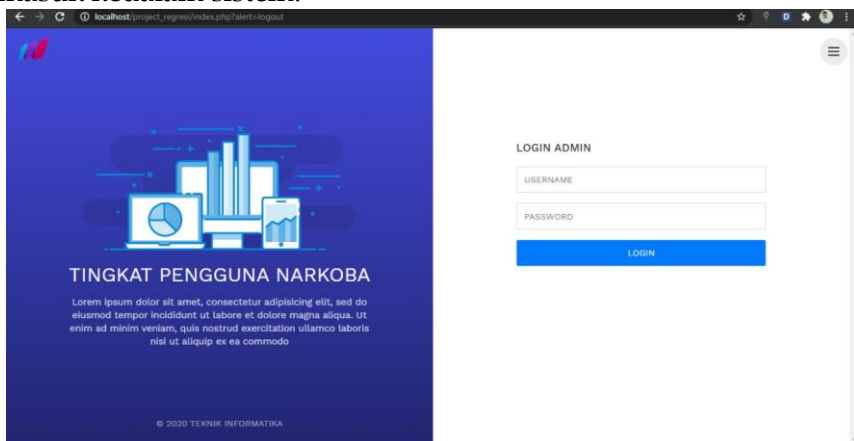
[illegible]

localhost/project_regresi/index.php?alert=logout

TINGKAT PENGGUNA NARKOBA

Lorem ipsum dolor sit amet, consectetur adipisicing elit, sed do eiusmod tempor incididunt ut labore et dolore magna aliqua. Ut enim ad minim veniam, quis nostrud exercitation ullamco laboris nisi ut aliquip ex ea commodo

© 2020 TEKNIK INFORMATIKA

LOGIN ADMIN

USERNAME

PASSWORD

LOGIN